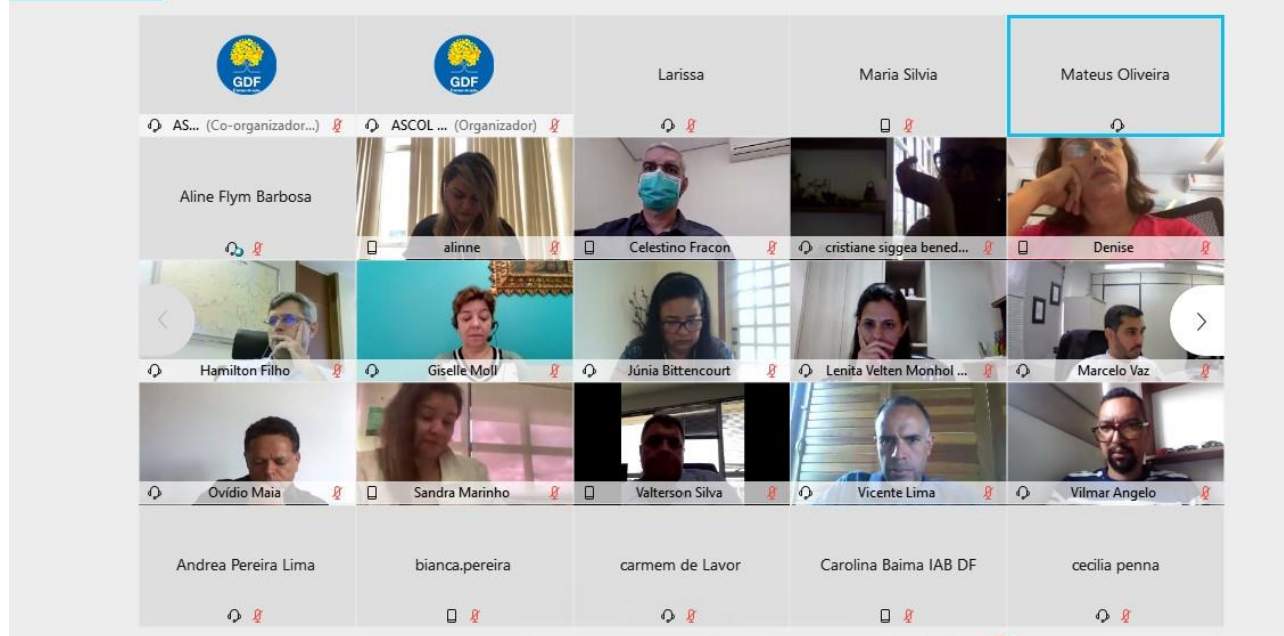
GDF

AS... (Co-organizador...)

GDF

ASCOL ... (Organizador)

Larissa

Maria Silvia

Mateus Oliveira

Aline Flym Barbosa

alinne

Celestino Fracon

cristiane siggea bened...

Denise

Hamilton Filho

Giselle Moll

Júnia Bittencourt

Lenita Velten Monhol ...

Marcelo Vaz

Ovídio Maia

Sandra Marinho

Valterson Silva

Vicente Lima

Vilmar Angelo

Andrea Pereira Lima

bianca.pereira

carmem de Lavor

Carolina Baima IAB DF

cecília penna